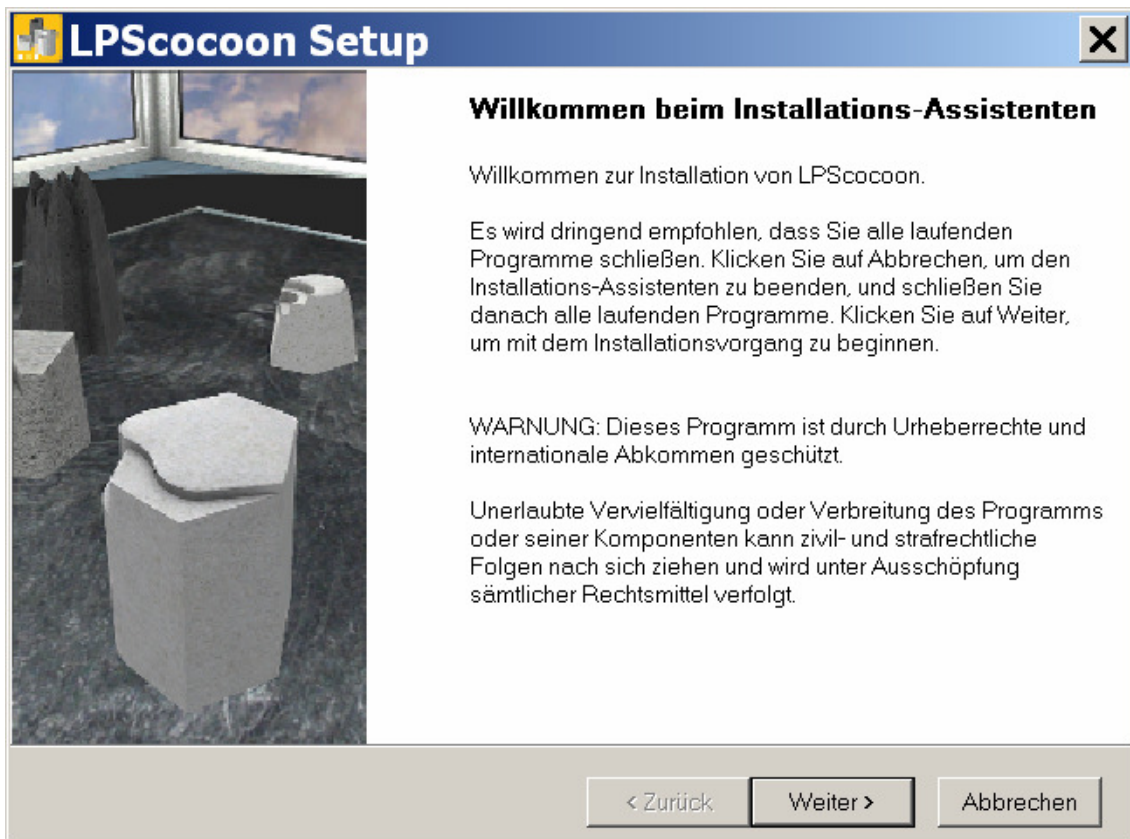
LPScocoon Setup

Willkommen beim Installations-Assistenten

Willkommen zur Installation von LPScocoon.

Es wird dringend empfohlen, dass Sie alle laufenden Programme schließen. Klicken Sie auf Abbrechen, um den Installations-Assistenten zu beenden, und schließen Sie danach alle laufenden Programme. Klicken Sie auf Weiter, um mit dem Installationsvorgang zu beginnen.

WARNUNG: Dieses Programm ist durch Urheberrechte und internationale Abkommen geschützt.

Unerlaubte Vervielfältigung oder Verbreitung des Programms oder seiner Komponenten kann zivil- und strafrechtliche Folgen nach sich ziehen und wird unter Ausschöpfung sämtlicher Rechtsmittel verfolgt.

< Zurück
Weiter >
Abbrechen